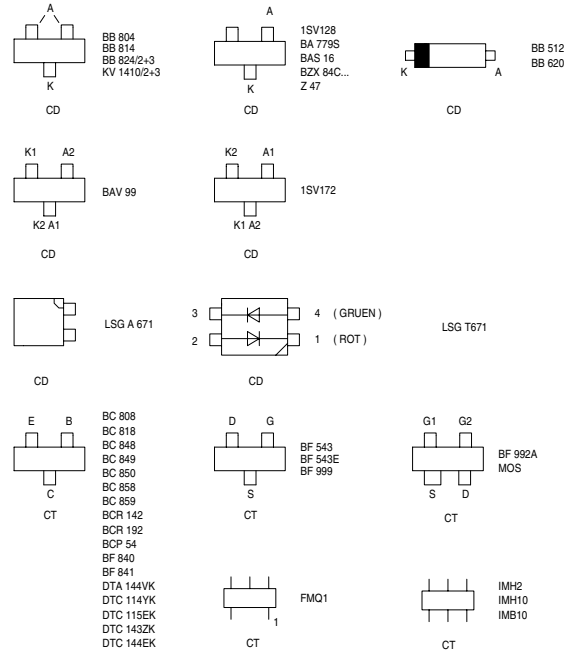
A
K
BB 804
BB 814
BB 824/2+3
KV 1410/2+3
CD

A
K
1SV128
BA 779S
BAS 16
BZX 84C...
Z 47
CD

K
A
BB 512
BB 620
CD

K1 A2
K2 A1
BAV 99
CD

K2 A1
K1 A2
1SV172
CD

LSG A 671
CD

3
2
4 ( GRUEN )
1 ( ROT )
CD

LSG T671

E B
C
CT
BC 808
BC 818
BC 848
BC 849
BC 850
BC 858
BC 859
BCR 142
BCR 192
BCP 54
BF 840
BF 841
DTA 144VK
DTC 114YK
DTC 115EK
DTC 143ZK
DTC 144EK

D G
S
CT
BF 543
BF 543E
BF 999

G1 G2
S D
CT
BF 992A
MOS

1
CT
FMQ1

CT
IMH2
IMH10
IMB10